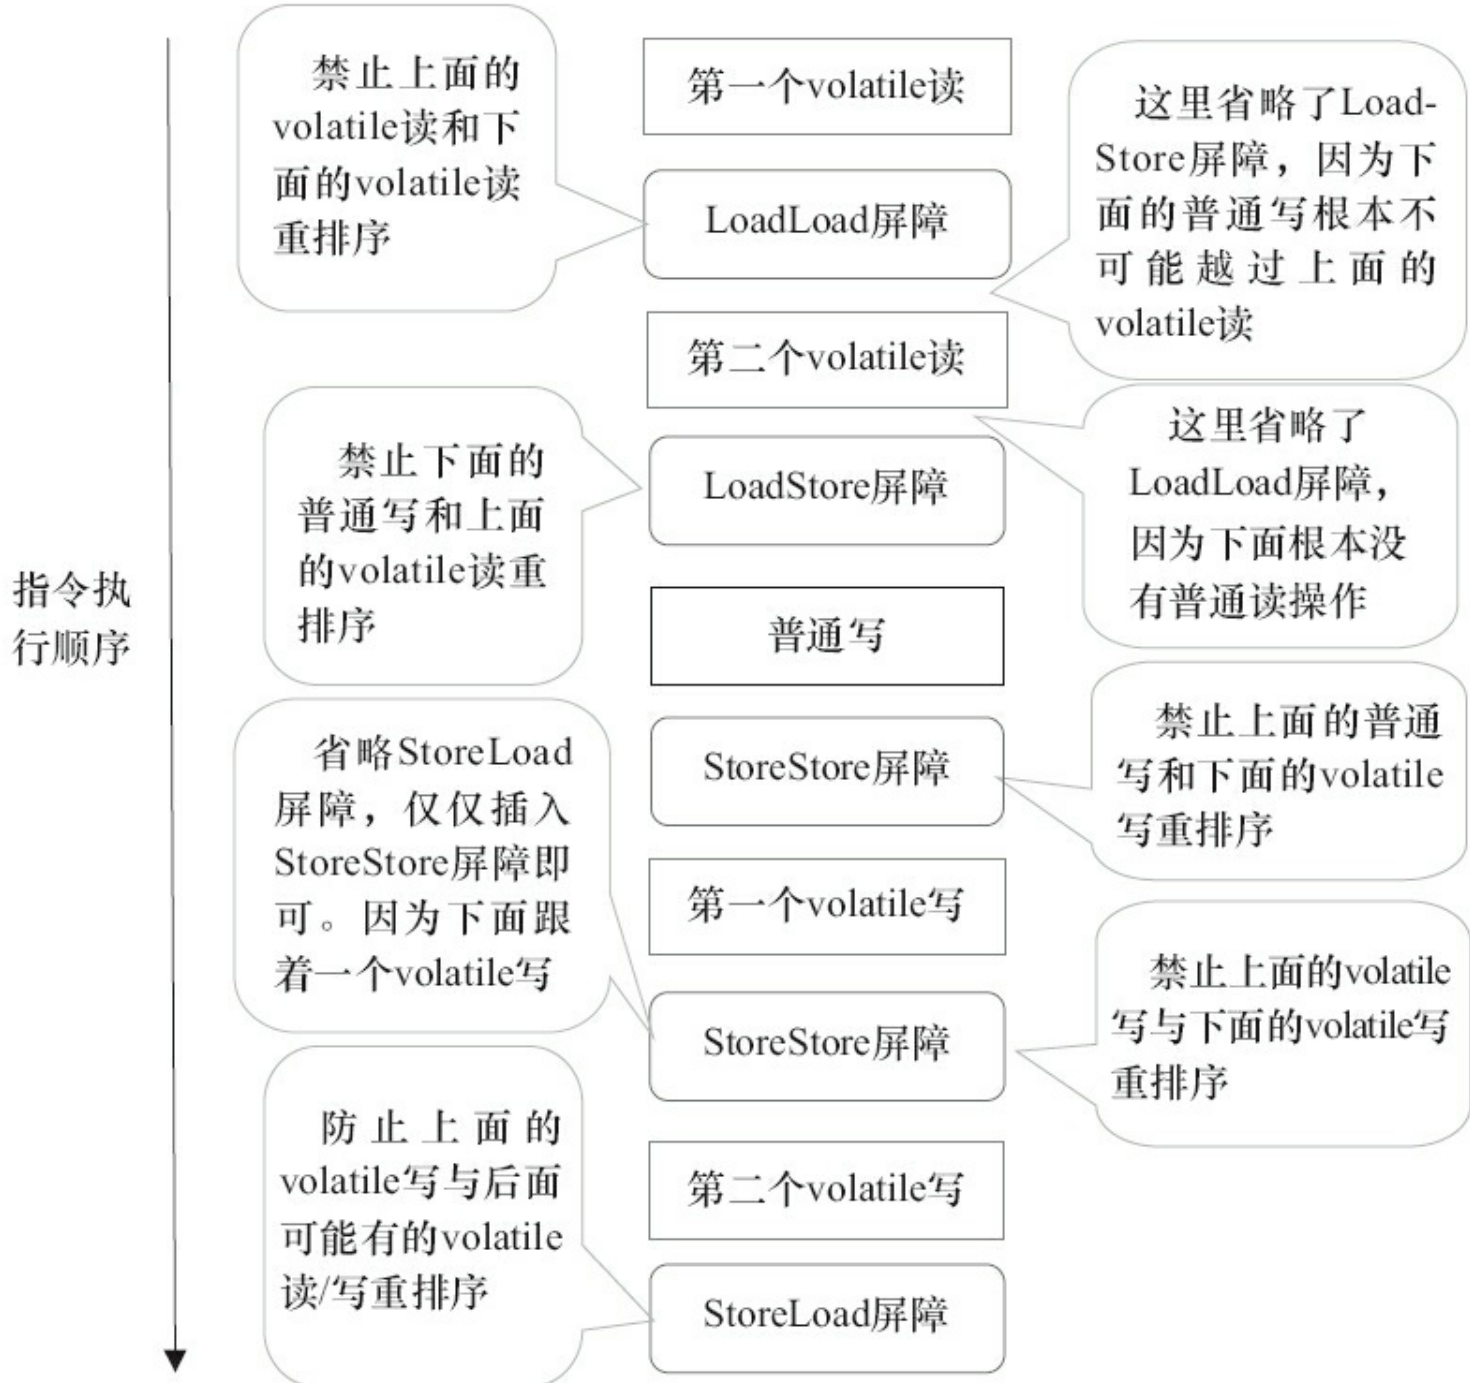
指令执行顺序

禁止上面的volatile读和下面的volatile读重排序

第一个volatile读

这里省略了Load-Store屏障，因为下面的普通写根本不可能越过上面的volatile读

LoadLoad屏障

第二个volatile读

禁止下面的普通写和上面的volatile读重排序

LoadStore屏障

这里省略了LoadLoad屏障，因为下面根本没有普通读操作

普通写

省略StoreLoad屏障，仅仅插入StoreStore屏障即可。因为下面跟着一个volatile写

StoreStore屏障

禁止上面的普通写和下面的volatile写重排序

第一个volatile写

StoreStore屏障

禁止上面的volatile写与下面的volatile写重排序

防止上面的volatile写与后面可能有的volatile读/写重排序

第二个volatile写

StoreLoad屏障